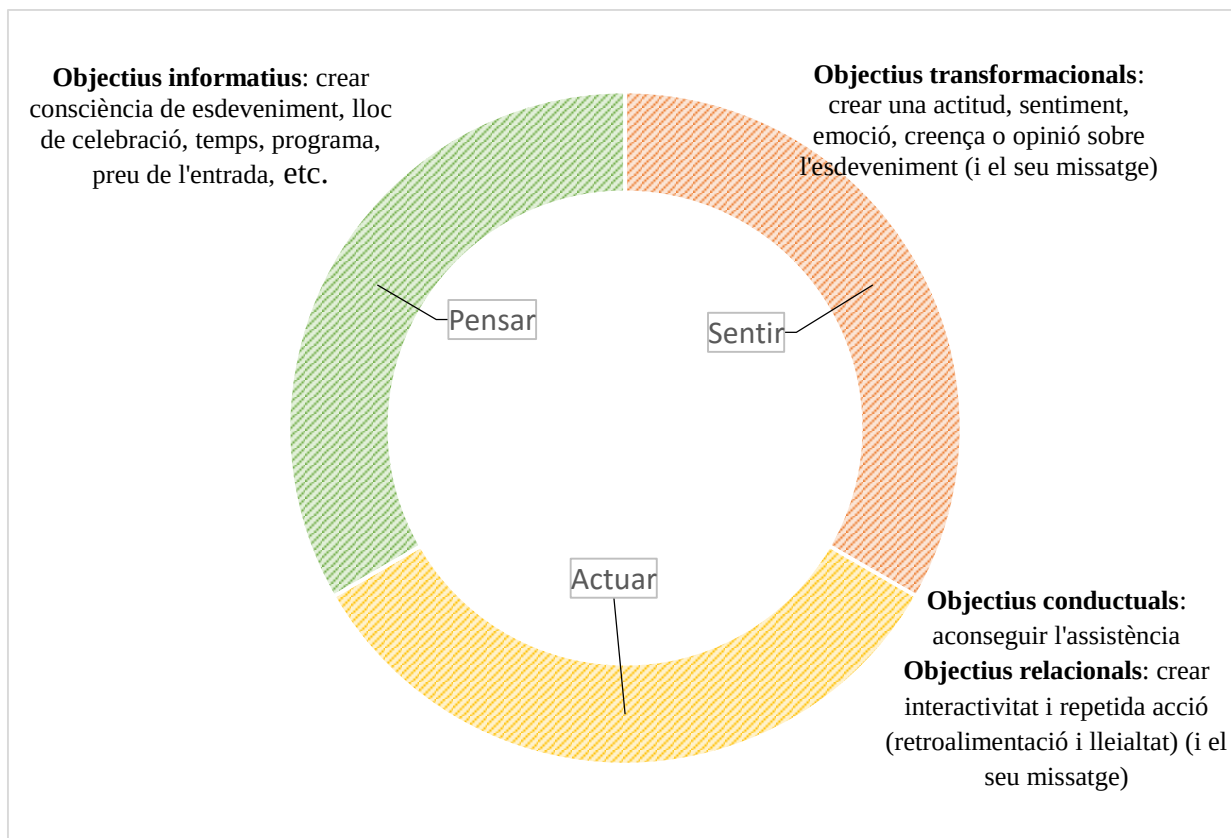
**Objectius informatius**: crear consciència de esdeveniment, lloc de celebració, temps, programa, preu de l'entrada, etc.

**Objectius transformacionals**: crear una actitud, sentiment, emoció, creença o opinió sobre l'esdeveniment (i el seu missatge)

Pensar

Sentir

Actuar

**Objectius conductuals**: aconseguir l'assistència
**Objectius relacionals**: crear interactivitat i repetida acció (retroalimentació i lleialtat) (i el seu missatge)